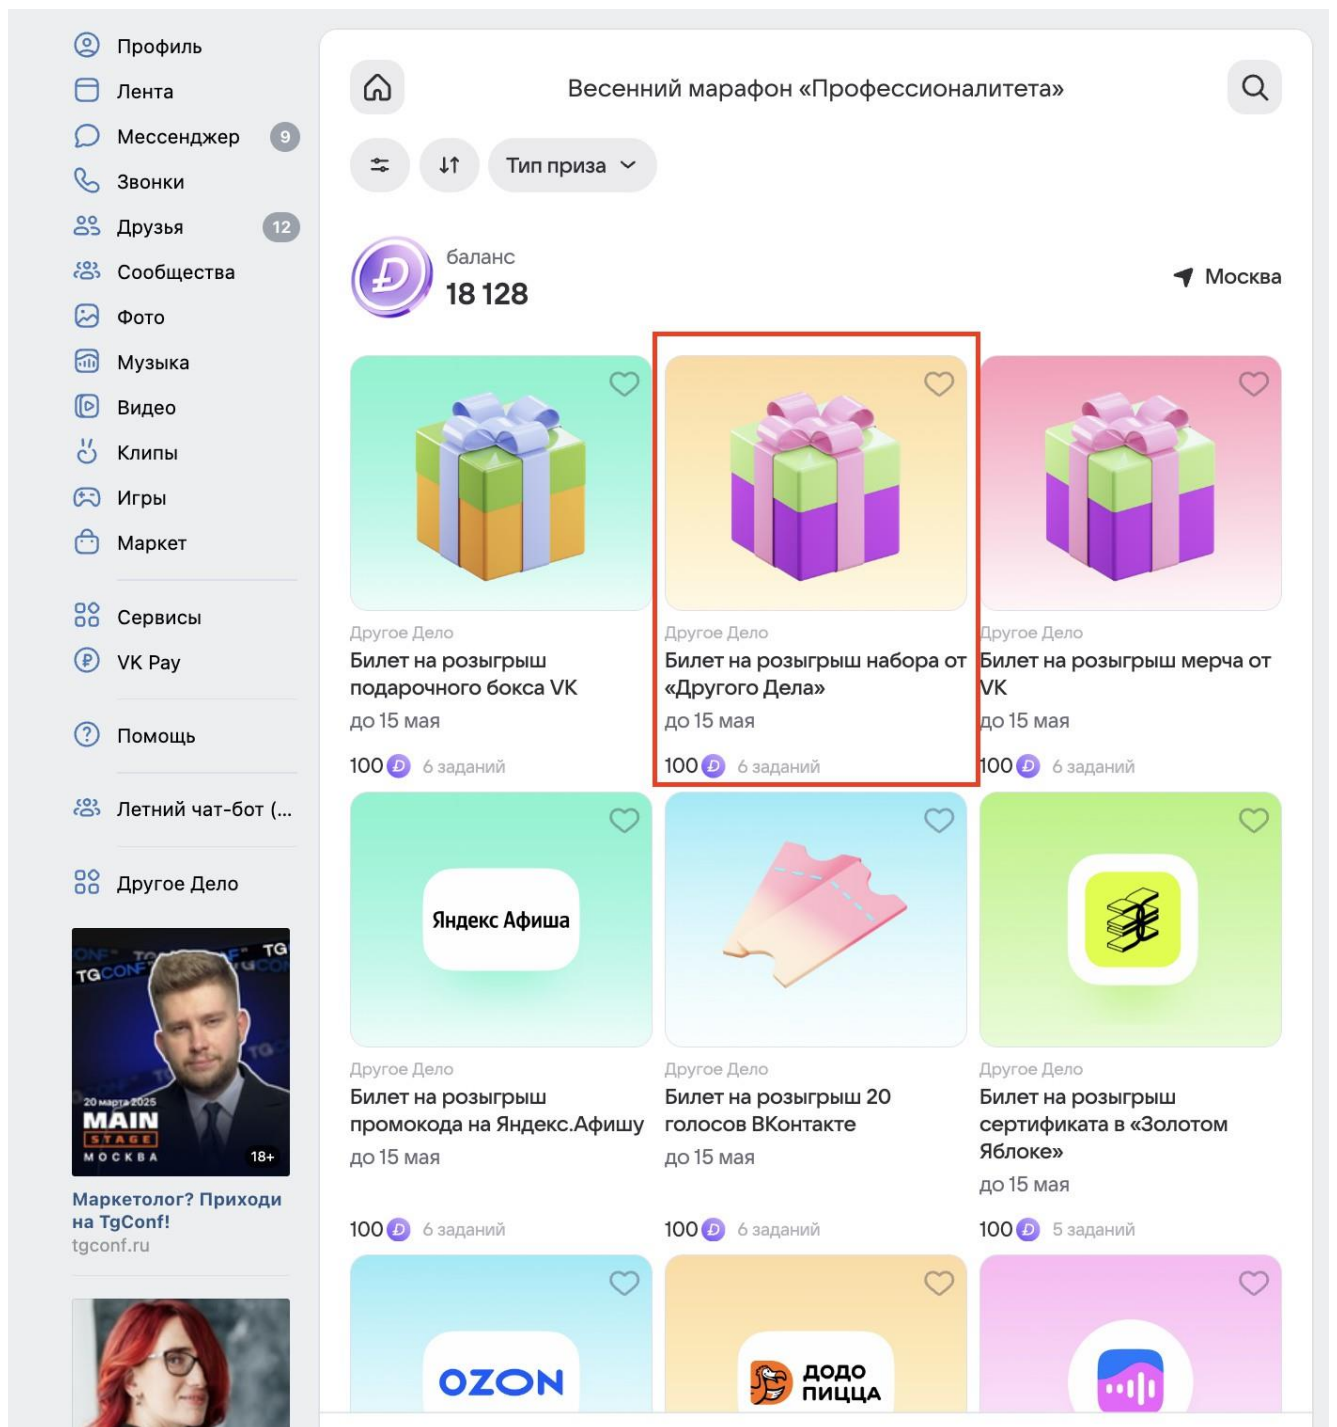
Профиль
Лента
Мессенджер 9
Звонки
Друзья 12
Сообщества
Фото
Музыка
Видео
Клипы
Игры
Маркет

Сервисы
VK Pay

Помощь

Летний чат-бот (...

Другое Дело

TGCONF TG
20 марта 2025
MAIN STAGE
МОСКВА 18+

Маркетолог? Приходи на TgConf!
tgconf.ru

Весенний марафон «Профессионалитета»

Тип приза

баланс
18 128

Москва

Другое Дело
Билет на розыгрыш подарочного бокса VK
до 15 мая
100 6 заданий

Другое Дело
Билет на розыгрыш набора от «Другого Дела»
до 15 мая
100 6 заданий

Другое Дело
Билет на розыгрыш мерча от VK
до 15 мая
100 6 заданий

Яндекс Афиша

Другое Дело
Билет на розыгрыш промокода на Яндекс.Афишу
до 15 мая
100 6 заданий

Другое Дело
Билет на розыгрыш 20 голосов ВКонтакте
до 15 мая
100 6 заданий

Другое Дело
Билет на розыгрыш сертификата в «Золотом Яблоке»
до 15 мая
100 5 заданий

OZON

ДОДО ПИЦЦА